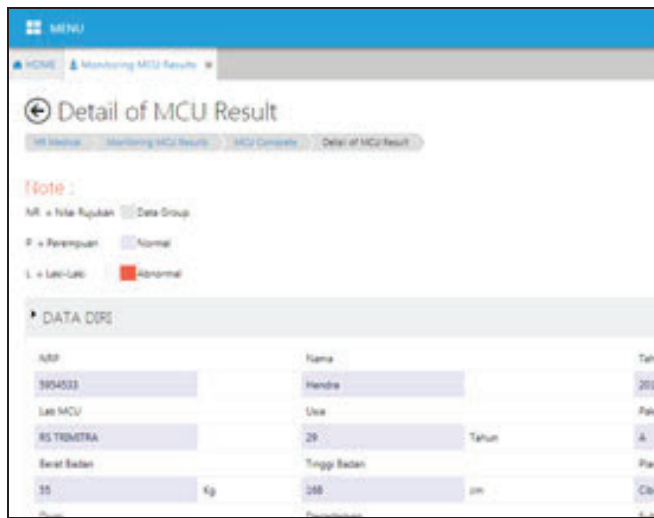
MENU

HOME | Monitoring MCU Results ×

Detail of MCU Result

HR Medical > Monitoring MCU Results > MCU Complete > Detail of MCU Result

Note :

NR = Nilai Rujukan | Data Group

P = Perempuan | Normal

L = Laki-Laki | Abnormal

DATA DIRI

NRP | Nama | Tah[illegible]
5954533 | Hendra | 201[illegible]
Lab MCU | Usia | Pak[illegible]
RS TRIMITRA | 29 Tahun | A
Berat Badan | Tinggi Badan | Pa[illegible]
55 Kg | 168 cm | Cb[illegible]
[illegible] | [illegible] | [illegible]